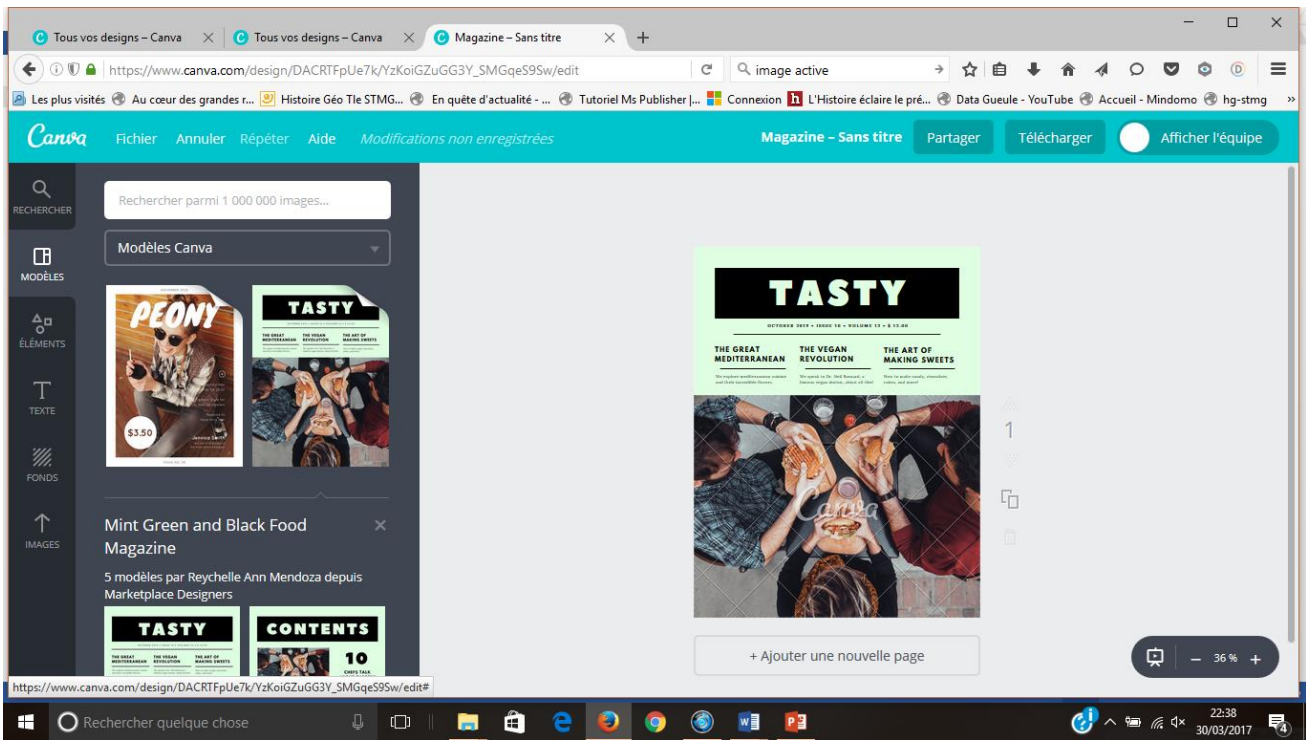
Tous vos designs – Canva
Tous vos designs – Canva
Magazine – Sans titre
+

https://www.canva.com/design/DACRTFpUe7k/YzKoiGZuGG3Y_SMGqeS9Sw/edit
image active

Les plus visités  Au cœur des grandes r...  Histoire Géo Tle STMG...  En quête d'actualité - ...  Tutoriel Ms Publisher |...  Connexion  L'Histoire éclaire le pré...  Data Gueule - YouTube  Accueil - Mindomo  hg-stmg

Canva  Fichier  Annuler  Répéter  Aide  Modifications non enregistrées
Magazine – Sans titre  Partager  Télécharger  Afficher l'équipe

RECHERCHER
MODÈLES
ÉLÉMENTS
TEXTE
FONDS
IMAGES

Rechercher parmi 1 000 000 images...
Modèles Canva

PEONY
$3.50
TASTY

Mint Green and Black Food Magazine
5 modèles par Reychelle Ann Mendoza depuis Marketplace Designers

TASTY
THE GREAT MEDITERRANEAN
THE VEGAN REVOLUTION
THE ART OF MAKING SWEETS
CONTENTS
10

TASTY
OCTOBER 2019 • ISSUE 16 • VOLUME 13 • $ 13.00
THE GREAT MEDITERRANEAN
THE VEGAN REVOLUTION
THE ART OF MAKING SWEETS
Canva

1

+ Ajouter une nouvelle page

– 36 % +

https://www.canva.com/design/DACRTFpUe7k/YzKoiGZuGG3Y_SMGqeS9Sw/edit#

Rechercher quelque chose
22:38
30/03/2017
4